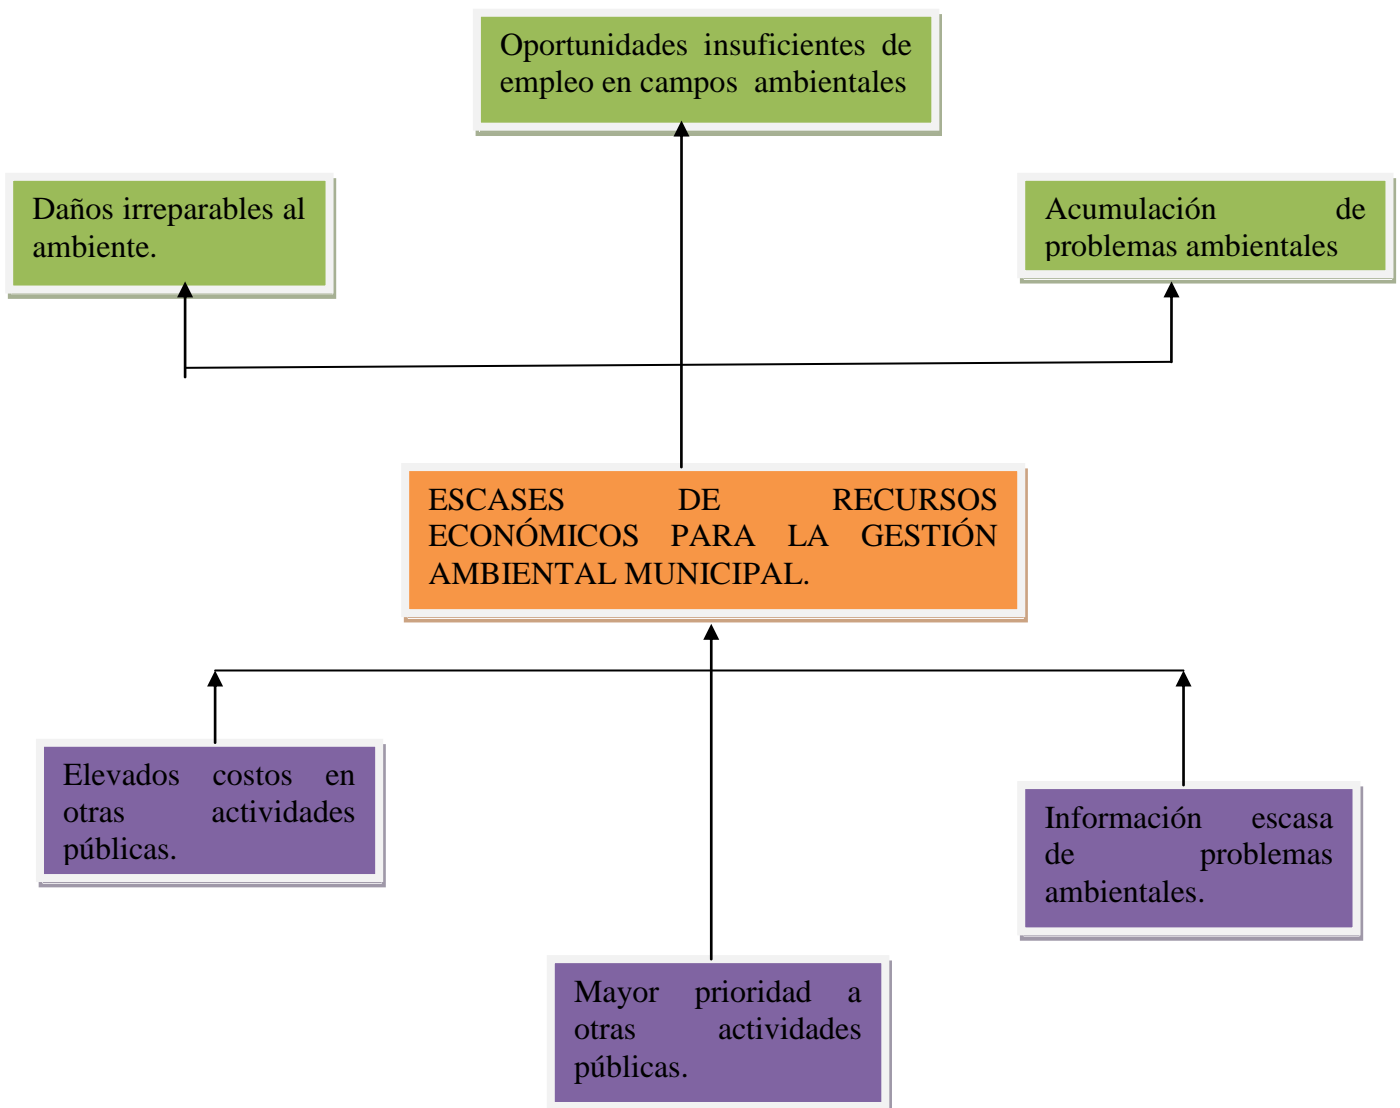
Oportunidades insuficientes de empleo en campos ambientales

Daños irreparables al ambiente.

Acumulación de problemas ambientales

ESCASES DE RECURSOS ECONÓMICOS PARA LA GESTIÓN AMBIENTAL MUNICIPAL.

Elevados costos en otras actividades públicas.

Información escasa de problemas ambientales.

Mayor prioridad a otras actividades públicas.